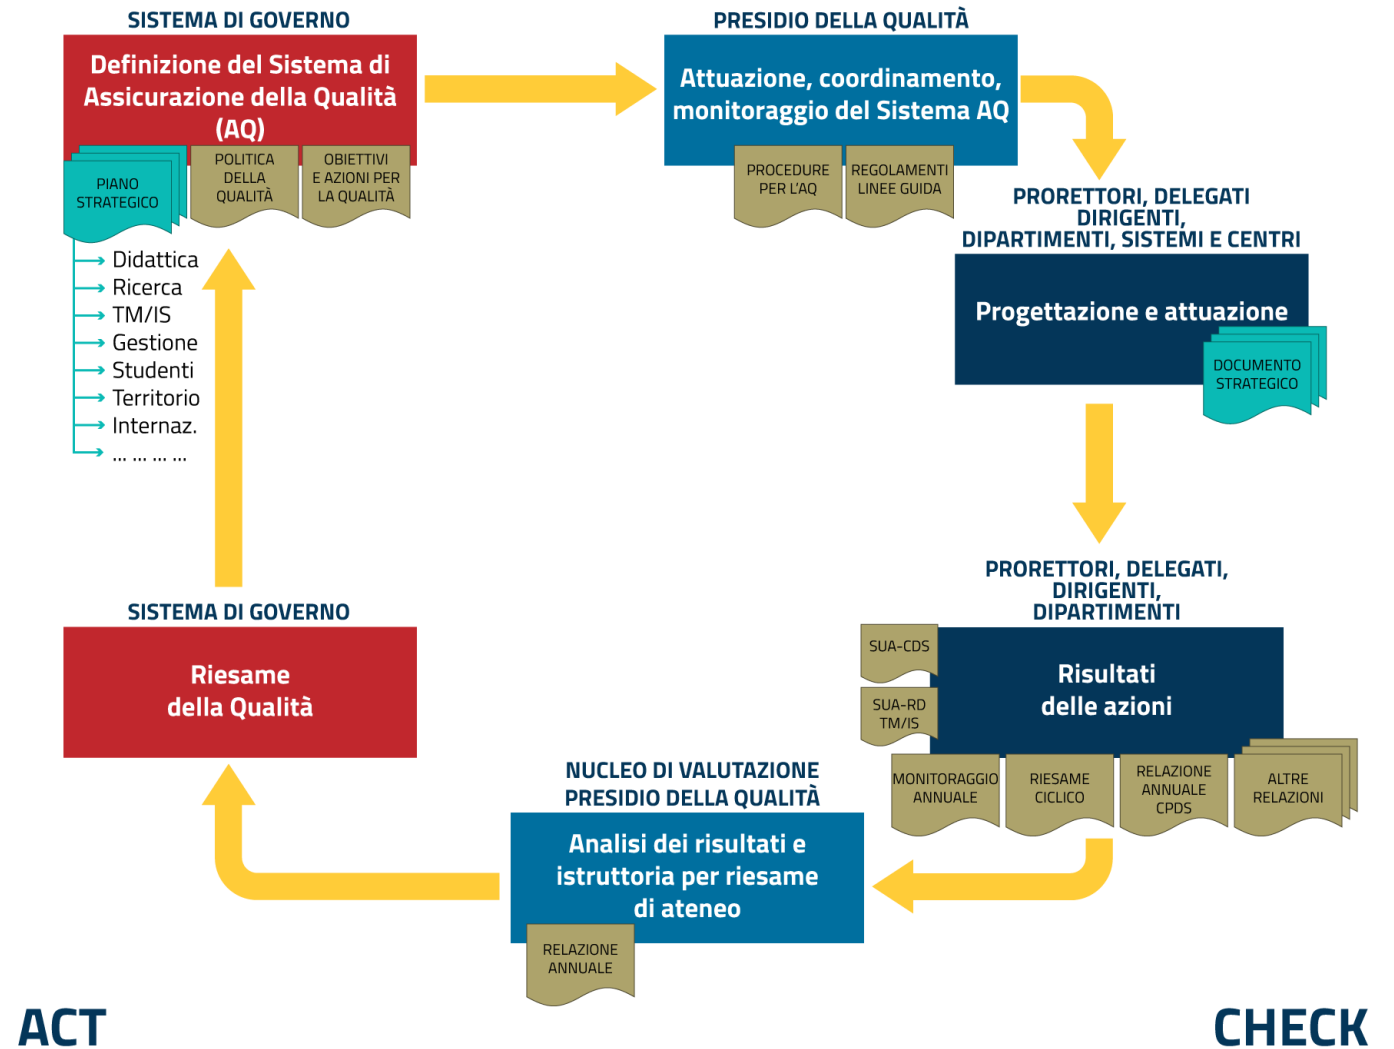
SISTEMA DI GOVERNO

Definizione del Sistema di Assicurazione della Qualità (AQ)

PIANO STRATEGICO

POLITICA DELLA QUALITÀ

OBIETTIVI E AZIONI PER LA QUALITÀ

Didattica
Ricerca
TM/IS
Gestione
Studenti
Territorio
Internaz.
... ... ... ...

PRESIDIO DELLA QUALITÀ

Attuazione, coordinamento, monitoraggio del Sistema AQ

PROCEDURE PER L'AQ

REGOLAMENTI LINEE GUIDA

PRORETTORI, DELEGATI DIRIGENTI, DIPARTIMENTI, SISTEMI E CENTRI

Progettazione e attuazione

DOCUMENTO STRATEGICO

PRORETTORI, DELEGATI, DIRIGENTI, DIPARTIMENTI

SUA-CDS

SUA-RD TM/IS

Risultati delle azioni

MONITORAGGIO ANNUALE

RIESAME CICLICO

RELAZIONE ANNUALE CPDS

ALTRE RELAZIONI

NUCLEO DI VALUTAZIONE
PRESIDIO DELLA QUALITÀ

Analisi dei risultati e istruttoria per riesame di ateneo

RELAZIONE ANNUALE

SISTEMA DI GOVERNO

Riesame della Qualità

ACT

CHECK